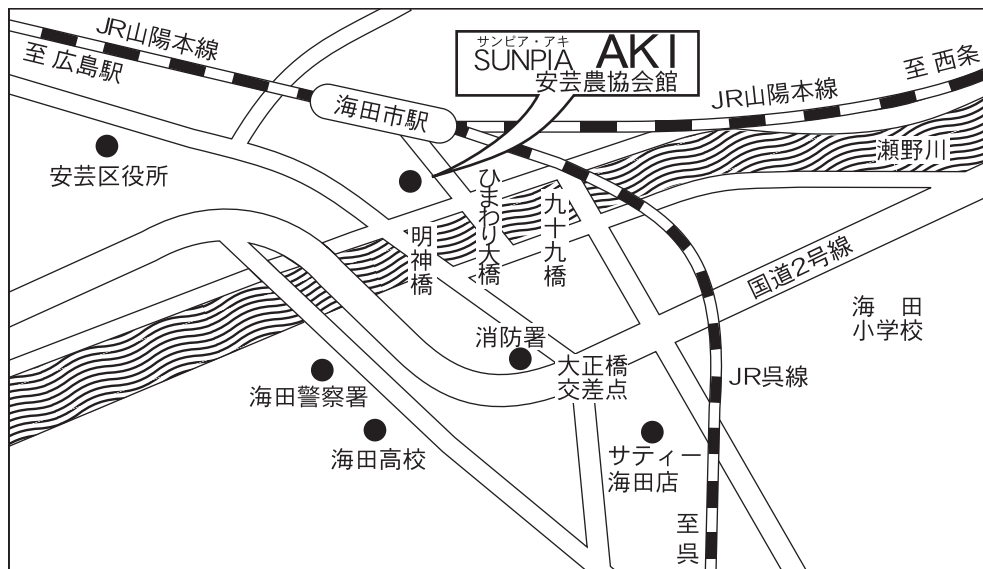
JR山陽本線

至 広島駅

サンピア・アキ
SUNPIA AKI
安芸農協会館

至 西条

JR山陽本線

海田市駅

瀬野川

安芸区役所

ひまわり大橋

九十九橋

明神橋

国道2号線

海田小学校

消防署

大正橋交差点

JR呉線

海田警察署

海田高校

サティー海田店

至呉